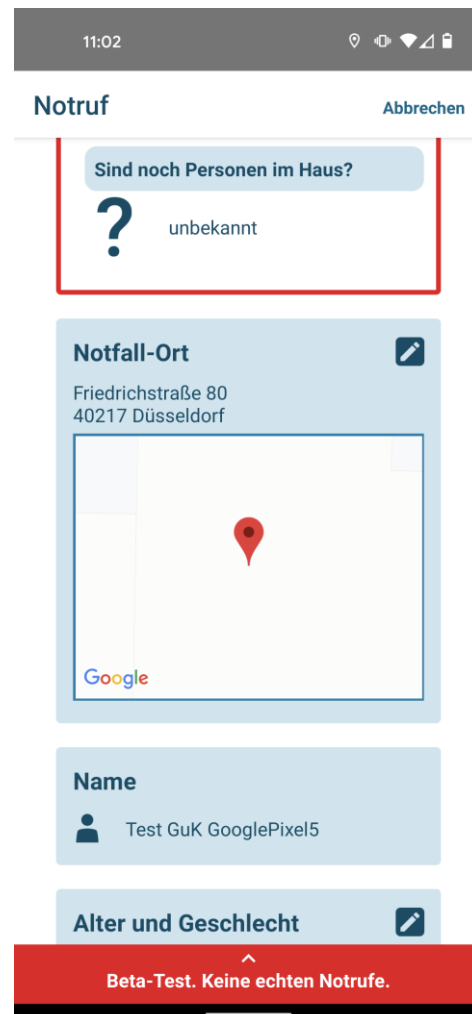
11:02

Notruf

Abbrechen

Sind noch Personen im Haus?

?

unbekannt

Notfall-Ort

Friedrichstraße 80
40217 Düsseldorf

Google

Name

Test GuK GooglePixel5

Alter und Geschlecht

Beta-Test. Keine echten Notrufe.